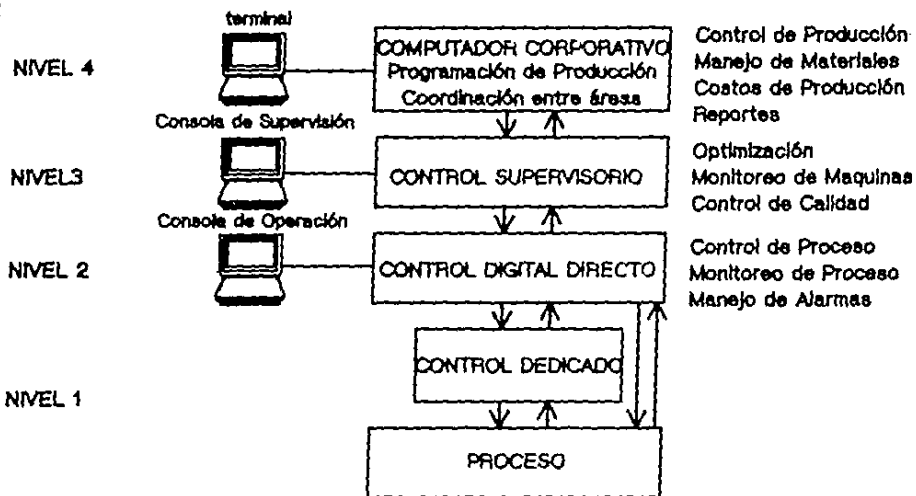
terminal

NIVEL 4

COMPUTADOR CORPORATIVO
Programación de Producción
Coordinación entre áreas

Control de Producción
Manejo de Materiales
Costos de Producción
Reportes

Consola de Supervisión

NIVEL3

CONTROL SUPERVISORIO

Optimización
Monitoreo de Maquinas
Control de Calidad

Consola de Operación

NIVEL 2

CONTROL DIGITAL DIRECTO

Control de Proceso
Monitoreo de Proceso
Manejo de Alarmas

CONTROL DEDICADO

NIVEL 1

PROCESO

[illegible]